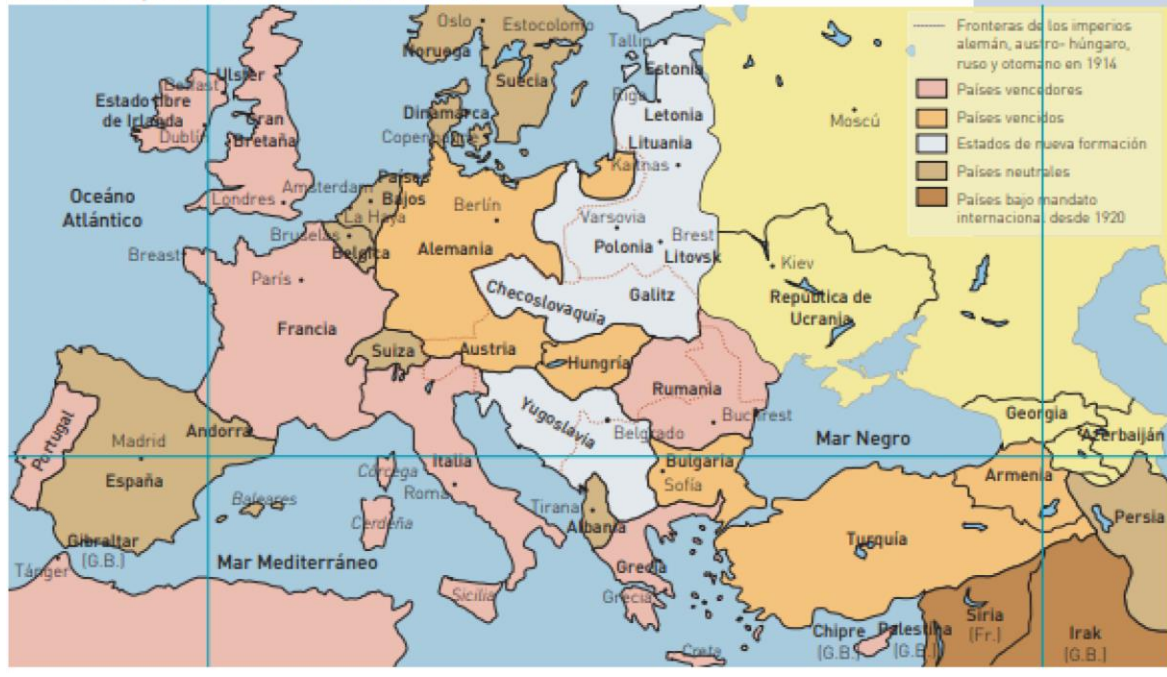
Fronteras de los imperios alemán, austro- húngaro, ruso y otomano en 1914
Países vencedores
Países vencidos
Estados de nueva formación
Países neutrales
Países bajo mandato internacional desde 1920

Oslo
Estocolmo
Noruega
Suecia
Tallin
Estonia
Riga
Letonia
Lituania
Kaunas
Moscú
Ulster
Belfast
Estado libre de Irlanda
Dublín
Gran Bretaña
Dinamarca
Copenhague
Océano Atlántico
Amsterdam
Países Bajos
Londres
La Haya
Berlín
Varsovia
Polonia
Brest Litovsk
Bruselas
Bélgica
Alemania
Breast
París
Checoslovaquia
Galitz
Kiev
República de Ucrania
Francia
Suiza
Austria
Hungría
Rumania
Bucarest
Yugoslavia
Belgrado
Mar Negro
Georgia
Azerbaiján
Portugal
Madrid
Andorra
España
Córcega
Italia
Roma
Bulgaria
Sofía
Armenia
Baleares
Cerdeña
Tirana
Albania
Persia
Gibraltar [G.B.]
Tánger
Mar Mediterráneo
Turquía
Grecia
Sicilia
Grecia
Siria [Fr.]
Chipre [G.B.]
Palestina [G.B.]
Irak [G.B.]
Creta